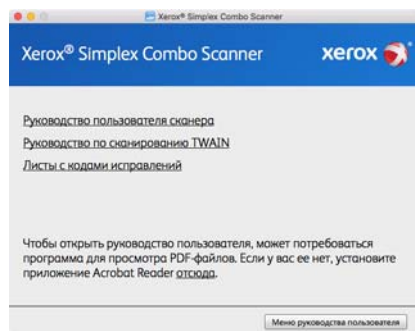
Xerox® Simplex Combo Scanner

Xerox® Simplex Combo Scanner

xerox

Руководство пользователя сканера

Руководство по сканированию TWAIN

Листы с кодами исправлений

Чтобы открыть руководство пользователя, может потребоваться программа для просмотра PDF-файлов. Если у вас ее нет, установите приложение Acrobat Reader отсюда.

Меню руководства пользователя